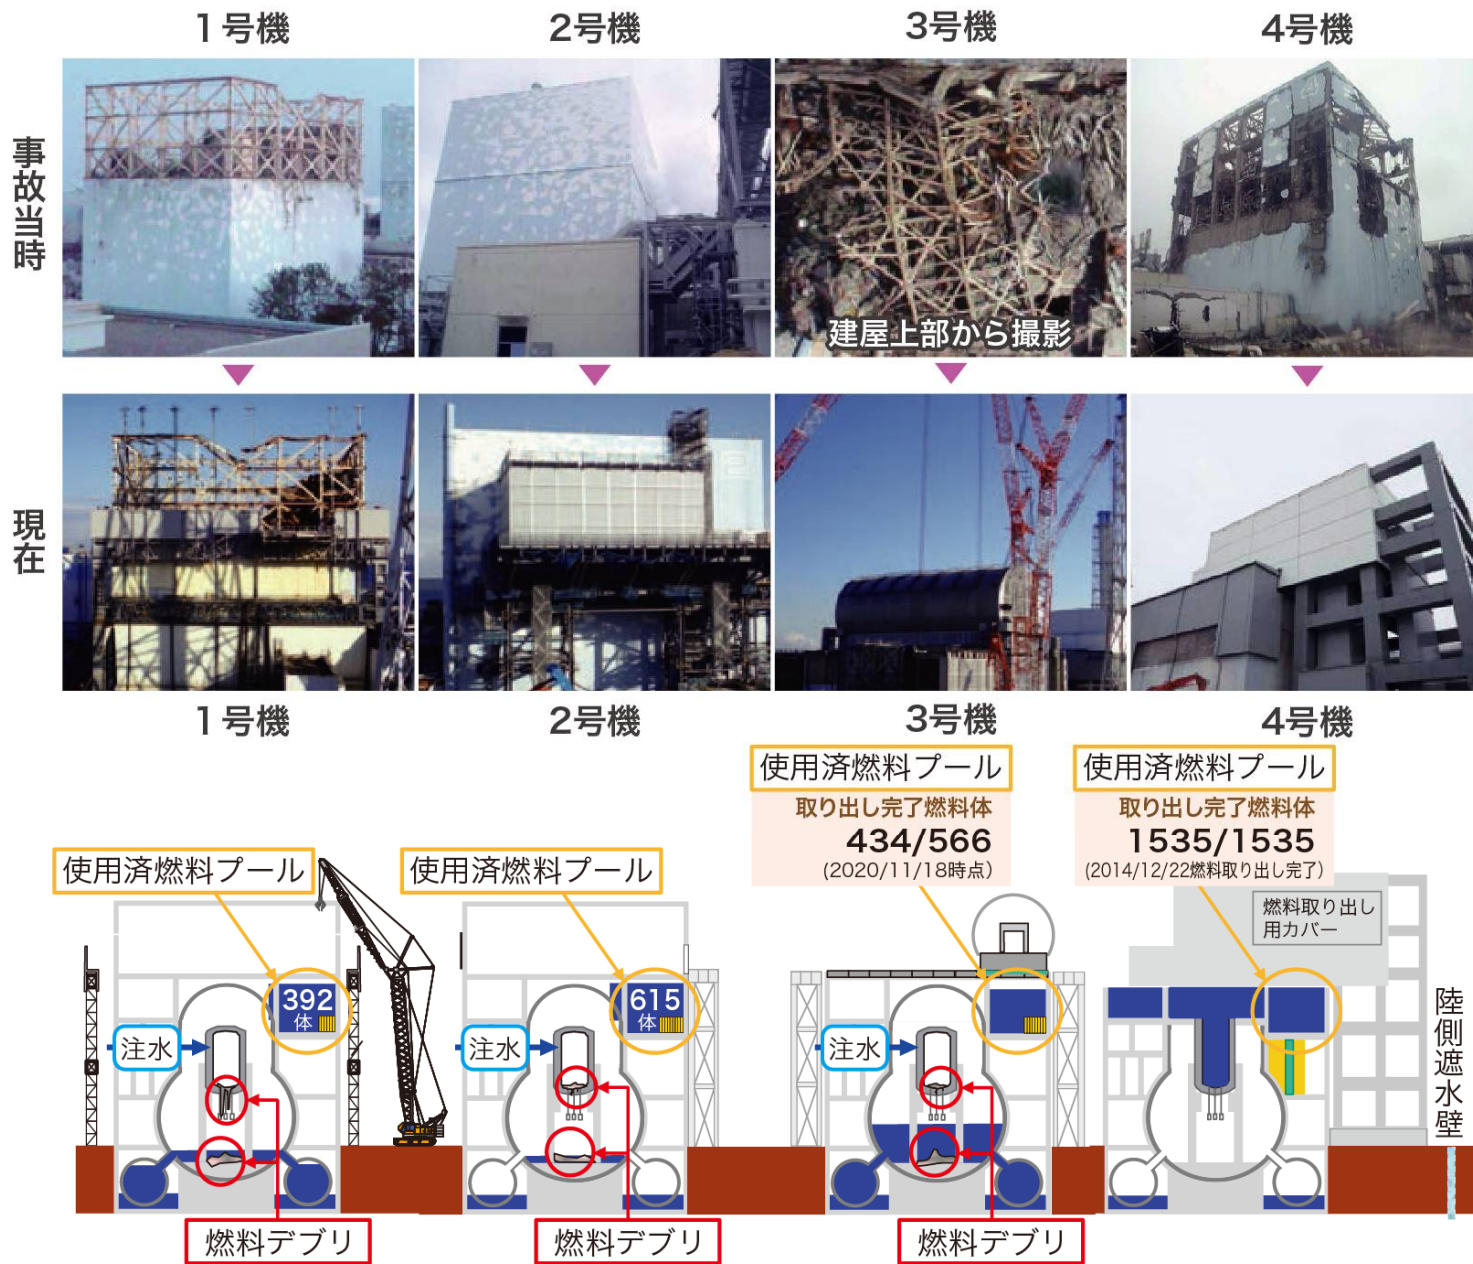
1号機
2号機
3号機
4号機

事故当時

建屋上部から撮影

現在

1号機
2号機
3号機
4号機

使用済燃料プール
取り出し完了燃料体
434/566
(2020/11/18時点)

使用済燃料プール
取り出し完了燃料体
1535/1535
(2014/12/22燃料取り出し完了)

使用済燃料プール
使用済燃料プール

燃料取り出し用カバー

392体
615体

注水
注水
注水

陸側遮水壁

燃料デブリ
燃料デブリ
燃料デブリ